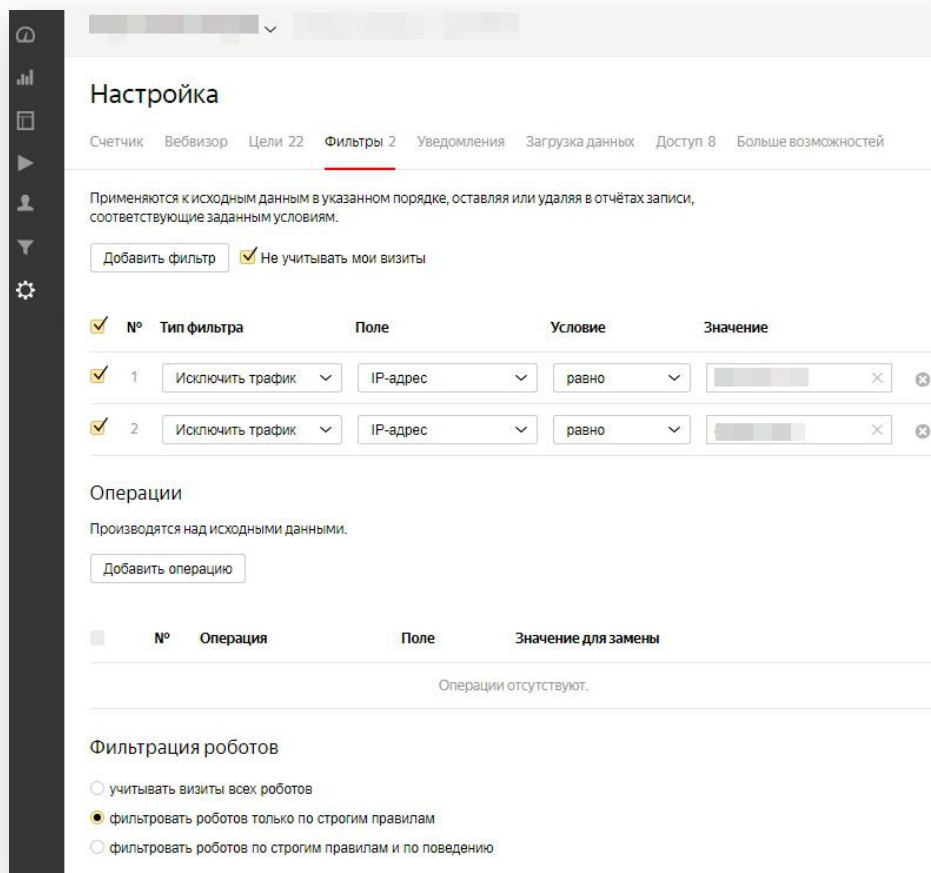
Настройка

Счетчик Вебвизор Цели 22 Фильтры 2 Уведомления Загрузка данных Доступ 8 Больше возможностей

Применяются к исходным данным в указанном порядке, оставляя или удаляя в отчётах записи, соответствующие заданным условиям.

Добавить фильтр Не учитывать мои визиты

| № | Тип фильтра | Поле | Условие | Значение |
|---|---|---|---|---|
| 1 | Исключить трафик | IP-адрес | равно | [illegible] |
| 2 | Исключить трафик | IP-адрес | равно | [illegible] |

Операции

Производятся над исходными данными.

Добавить операцию

| № | Операция | Поле | Значение для замены |
|---|---|---|---|
| Операции отсутствуют. | | | |

Фильтрация роботов

учитывать визиты всех роботов

фильтровать роботов только по строгим правилам

фильтровать роботов по строгим правилам и по поведению